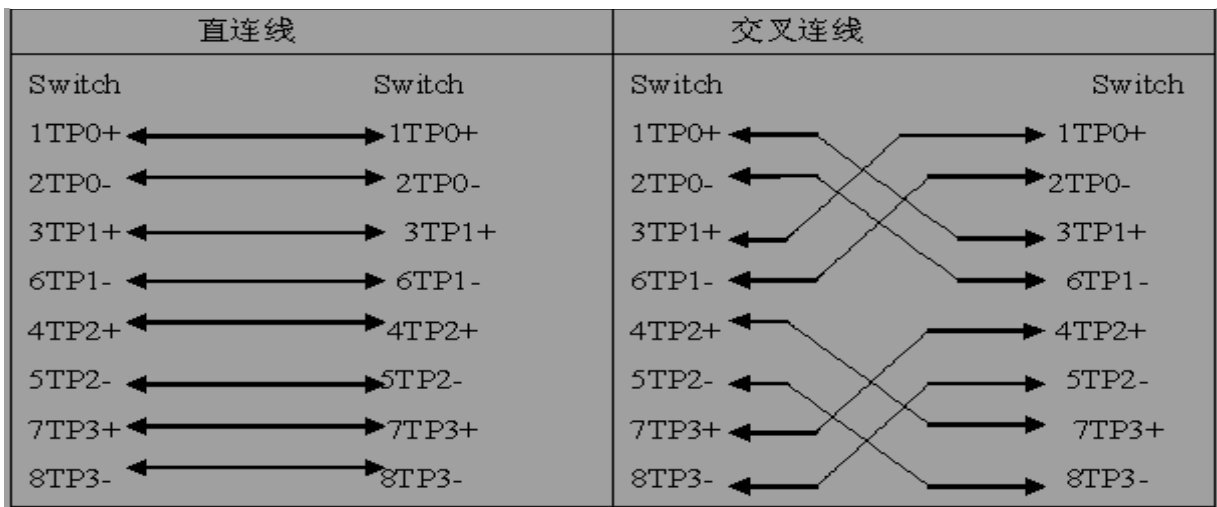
| 直连线 | | 交叉连线 | |
|---|---|---|---|
| Switch | Switch | Switch | Switch |
| 1TP0+ | 1TP0+ | 1TP0+ | 1TP0+ |
| 2TP0- | 2TP0- | 2TP0- | 2TP0- |
| 3TP1+ | 3TP1+ | 3TP1+ | 3TP1+ |
| 6TP1- | 6TP1- | 6TP1- | 6TP1- |
| 4TP2+ | 4TP2+ | 4TP2+ | 4TP2+ |
| 5TP2- | 5TP2- | 5TP2- | 5TP2- |
| 7TP3+ | 7TP3+ | 7TP3+ | 7TP3+ |
| 8TP3- | 8TP3- | 8TP3- | 8TP3- |